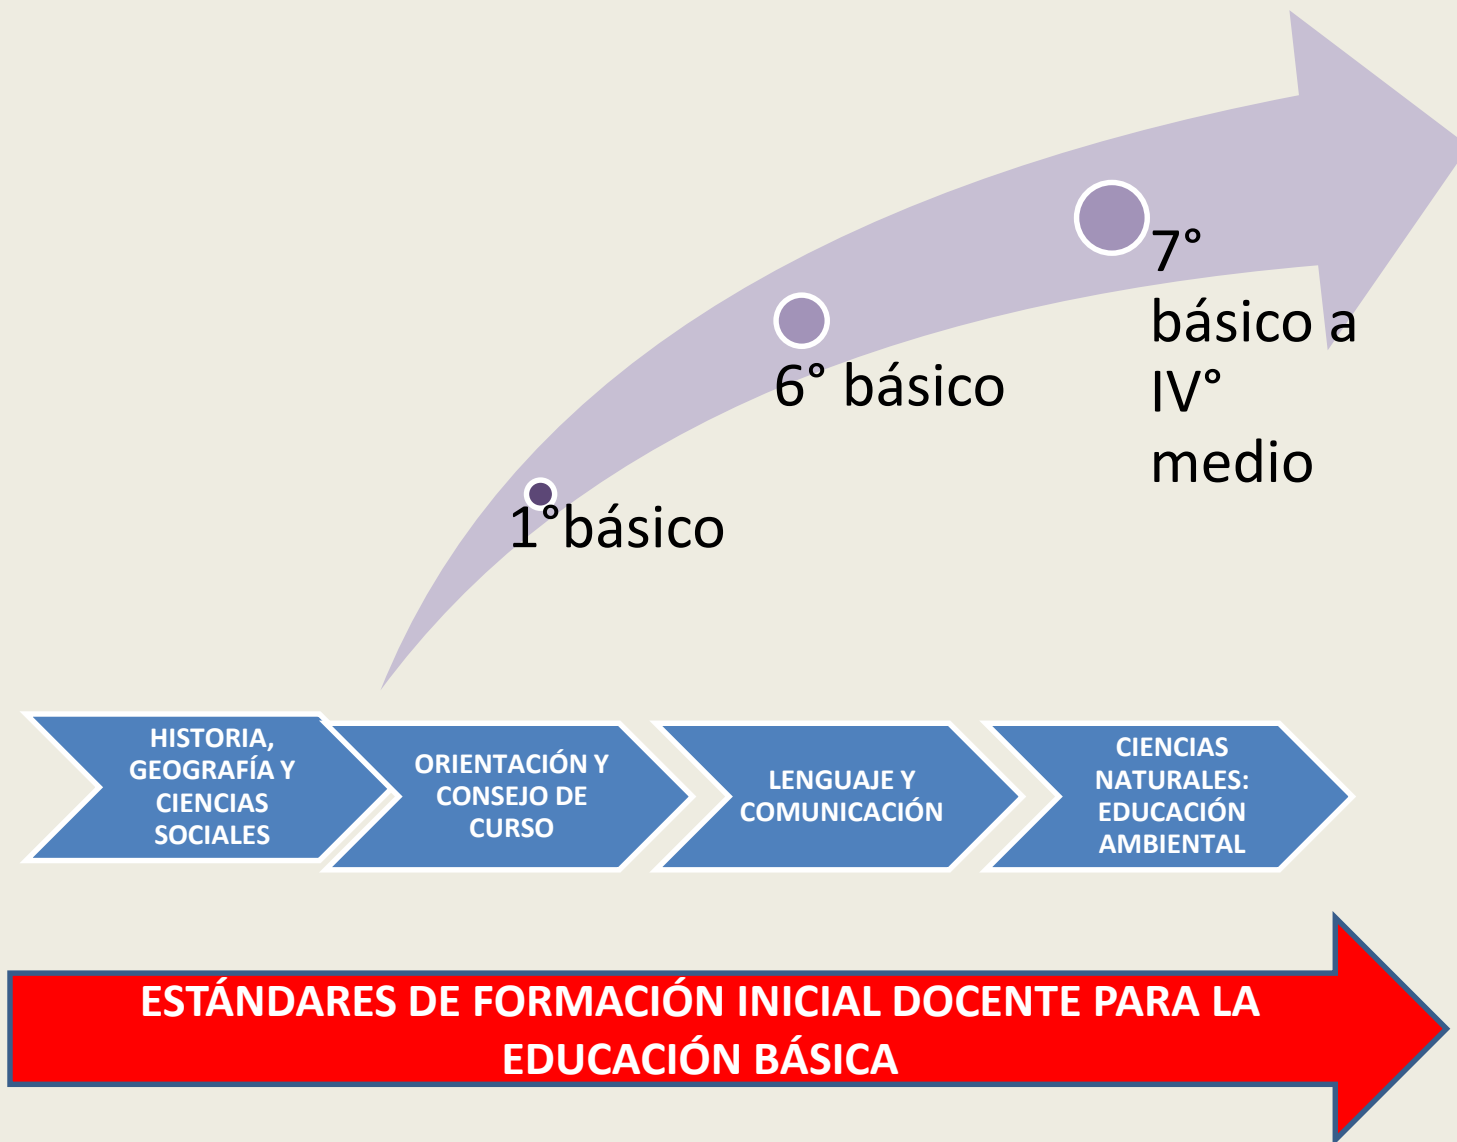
7° básico a IV° medio

6° básico

1°básico

HISTORIA, GEOGRAFÍA Y CIENCIAS SOCIALES

ORIENTACIÓN Y CONSEJO DE CURSO

LENGUAJE Y COMUNICACIÓN

CIENCIAS NATURALES: EDUCACIÓN AMBIENTAL

ESTÁNDARES DE FORMACIÓN INICIAL DOCENTE PARA LA EDUCACIÓN BÁSICA